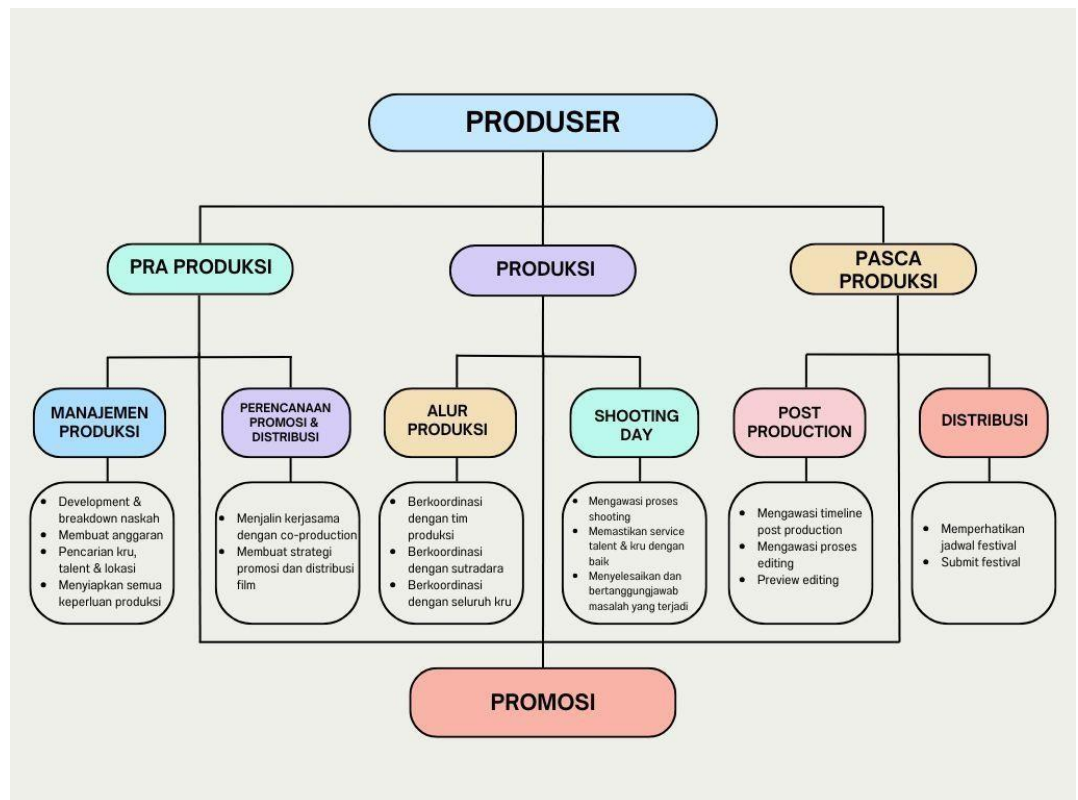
PRODUSER

PRA PRODUKSI

PRODUKSI

PASCA PRODUKSI

MANAJEMEN PRODUKSI

- Development & breakdown naskah
- Membuat anggaran
- Pencarian kru, talent & lokasi
- Menyiapkan semua keperluan produksi

PERENCANAAN PROMOSI & DISTRIBUSI

- Menjalin kerjasama dengan co-production
- Membuat strategi promosi dan distribusi film

ALUR PRODUKSI

- Berkoordinasi dengan tim produksi
- Berkoordinasi dengan sutradara
- Berkoordinasi dengan seluruh kru

SHOOTING DAY

- Mengawasi proses shooting
- Memastikan service talent & kru dengan baik
- Menyelesaikan dan bertanggungjawab masalah yang terjadi

POST PRODUCTION

- Mengawasi timeline post production
- Mengawasi proses editing
- Preview editing

DISTRIBUSI

- Memperhatikan jadwal festival
- Submit festival

PROMOSI